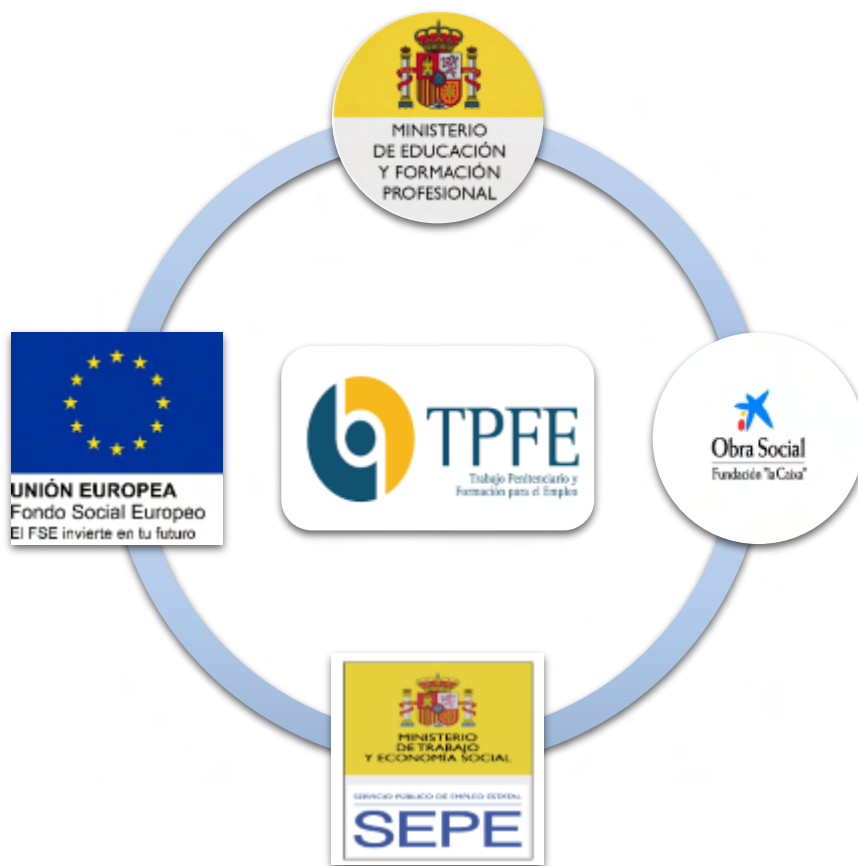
MINISTERIO
DE EDUCACIÓN
Y FORMACIÓN
PROFESIONAL

UNIÓN EUROPEA
Fondo Social Europeo
El FSE invierte en tu futuro

TPFE
Trabajo Penitenciario y Formación para el Empleo

Obra Social
Fundación "la Caixa"

MINISTERIO
DE TRABAJO
Y ECONOMÍA SOCIAL

SERVICIO PÚBLICO DE EMPLEO ESTATAL
SEPE